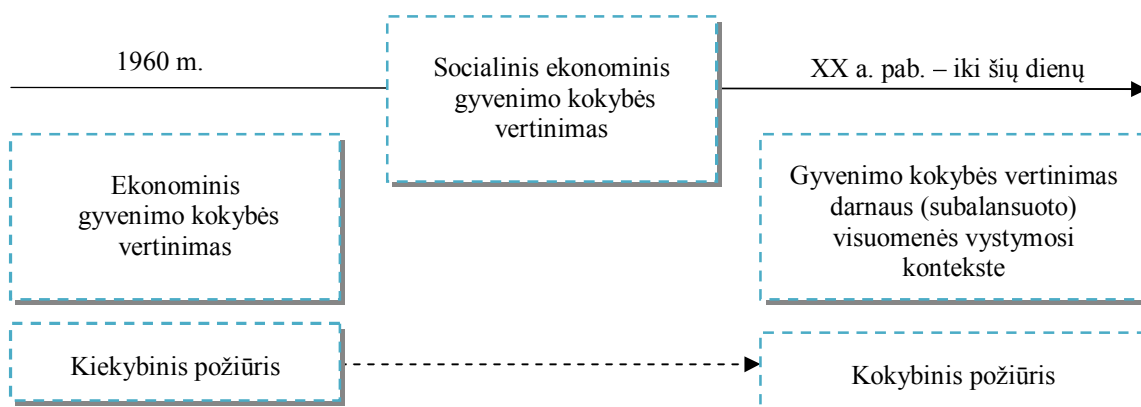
1960 m.

Socialinis ekonominis gyvenimo kokybės vertinimas

XX a. pab. – iki šių dienų

Ekonominis gyvenimo kokybės vertinimas

Gyvenimo kokybės vertinimas darnaus (subalansuoto) visuomenės vystymosi kontekste

Kiekybinis požiūris

Kokybinis požiūris